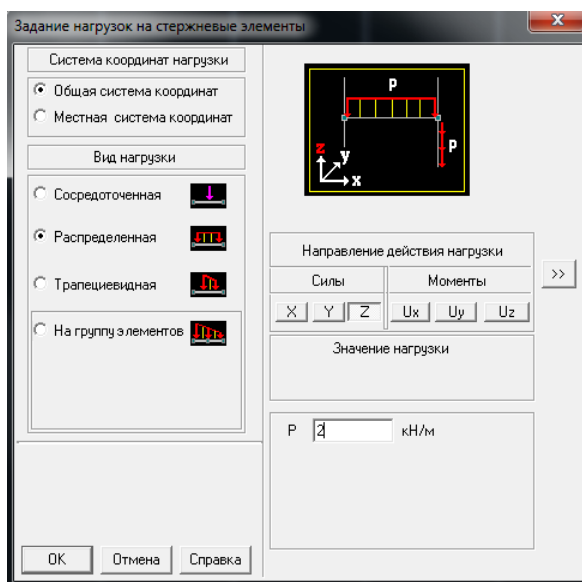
Задание нагрузок на стержневые элементы

Система координат нагрузки

Общая система координат

Местная система координат

Вид нагрузки

Сосредоточенная

Распределенная

Трапециевидная

На группу элементов

P

P

Z

y

x

Направление действия нагрузки

Силы

Моменты

X Y Z

Ux Uy Uz

>>

Значение нагрузки

P 2 кН/м

OK Отмена Справка